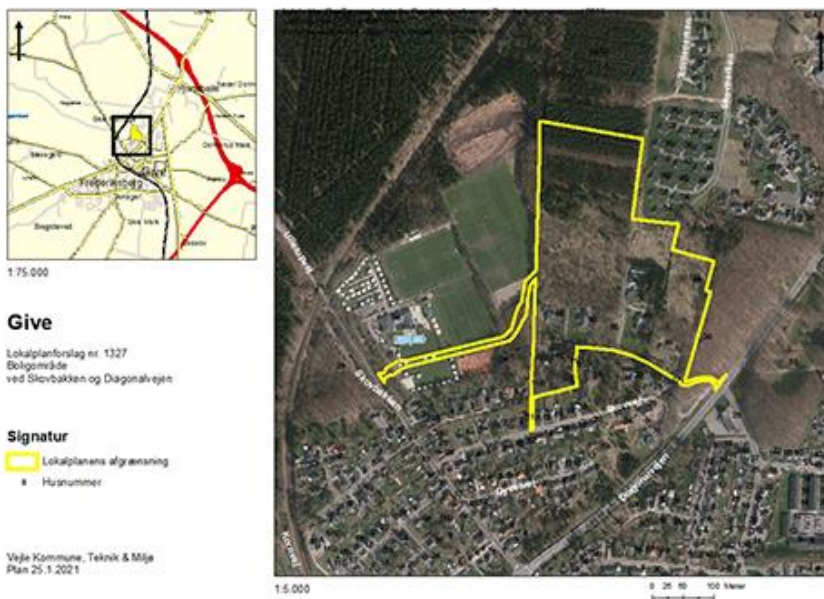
1:75.000

Give

Lokalplanforslag nr. 1327
Boligområde
ved Skovbakken og Diagonalvejen

Signatur

Lokalplanens afgrænsning

Husnummer

Vejle Kommune, Teknik & Miljø
Plan 25.1.2021

1:5.000

0 25 50 100 Meter

Skovbakken

Diagonalvejen